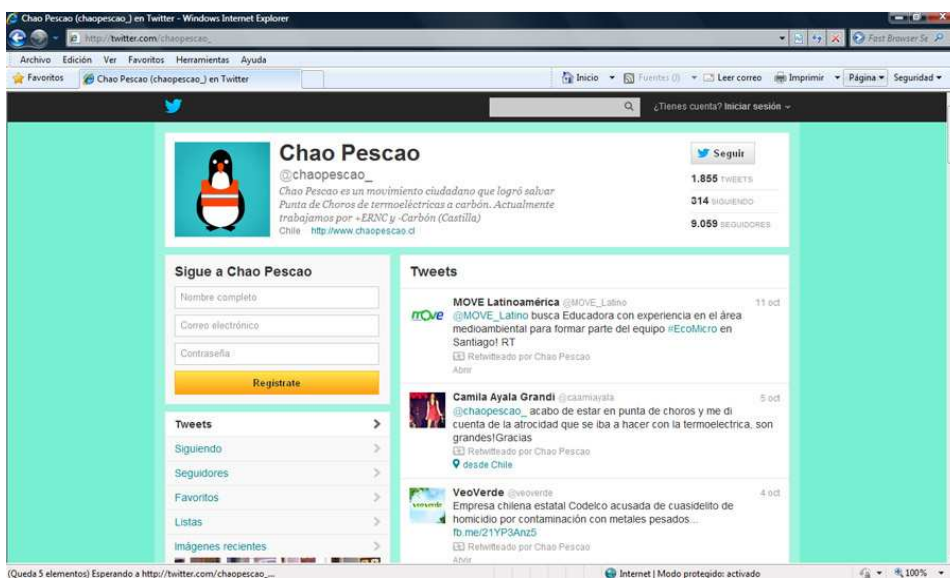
Chao Pescao (chaopescao_) en Twitter - Windows Internet Explorer

http://twitter.com/chaopescao_

Fast Browser Se

Archivo Edición Ver Favoritos Herramientas Ayuda

Favoritos Chao Pescao (chaopescao_) en Twitter

Inicio Fuentes (J) Leer correo Imprimir Página Seguridad

¿Tienes cuenta? Iniciar sesión

Chao Pescao

@chaopescao_

Chao Pescao es un movimiento ciudadano que logró salvar Punta de Choros de termoeléctricas a carbón. Actualmente trabajamos por +ERNC y -Carbón (Castilla)

Chile http://www.chaopescao.cl

Seguir

1.855 TWEETS

314 SIGUIENDO

9.059 SEGUIDORES

Sigue a Chao Pescao

Nombre completo

Correo electrónico

Contraseña

Regístrate

Tweets

Siguiendo

Seguidores

Favoritos

Listas

Imágenes recientes

Tweets

MOVE Latinoamérica @MOVE_Latino 11 oct
@MOVE_Latino busca Educadora con experiencia en el área medioambiental para formar parte del equipo #EcoMicro en Santiago! RT
Retwitteado por Chao Pescao
Abrir

Camila Ayala Grandi @caamiayala 5 oct
@chaopescao_ acabo de estar en punta de choros y me di cuenta de la atrocidad que se iba a hacer con la termoelectrica, son grandes!Gracias
Retwitteado por Chao Pescao
desde Chile

VeoVerde @veoverde 4 oct
Empresa chilena estatal Codelco acusada de cuasidelito de homicidio por contaminación con metales pesados... fb.me/21YP3Anz5
Retwitteado por Chao Pescao
Abrir

(Queda 5 elementos) Esperando a http://twitter.com/chaopescao_...

Internet | Modo protegido: activado

100%